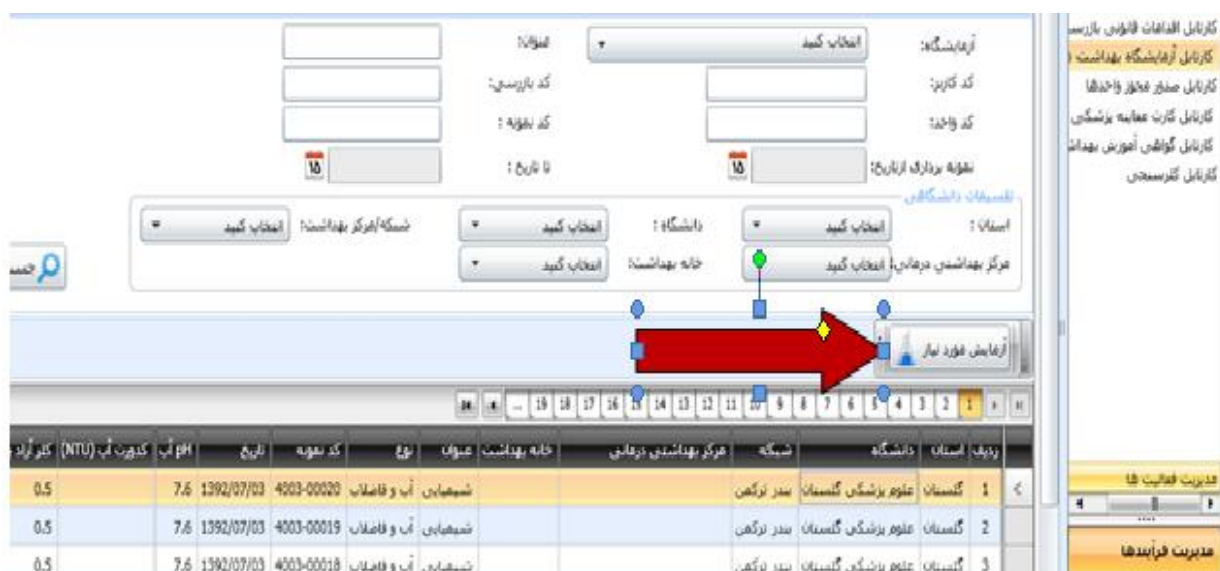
کارتابل اقدامات قانونی بازرسی
کارتابل آزمایشگاه بهداشت
کارتابل صدور مجوز واحدها
کارتابل کارت معاینه پزشکی
کارتابل گواهی آموزش بهداشت
کارتابل کلرسنجی

آزمایشگاه: انتخاب کنید
عنوان:
کد کاربر:
کد بازرسی:
کد واحد:
کد نمونه:
نمونه برداری از تاریخ: ۱۵
تا تاریخ: ۱۵

تقسیمات دانشگاهی
استان: انتخاب کنید
دانشگاه: انتخاب کنید
شبکه/مرکز بهداشت: انتخاب کنید
مرکز بهداشتی درمانی: انتخاب کنید
خانه بهداشت: انتخاب کنید
جستجو

آزمایش مورد نیاز

1 2 3 4 5 6 7 8 9 10 11 12 13 14 15 16 17 18 19 ...

| ردیف | استان | دانشگاه | شبکه | مرکز بهداشتی درمانی | خانه بهداشت | عنوان | نوع | کد نمونه | تاریخ | pH آب | کدورت آب (NTU) | کلر آزاد |
|---|---|---|---|---|---|---|---|---|---|---|---|---|
| 1 | گلستان | علوم پزشکی گلستان | بندر ترکمن | | | شیمیایی | آب و فاضلاب | 4003-00020 | 1392/07/03 | 7.6 | | 0.5 |
| 2 | گلستان | علوم پزشکی گلستان | بندر ترکمن | | | شیمیایی | آب و فاضلاب | 4003-00019 | 1392/07/03 | 7.6 | | 0.5 |
| 3 | گلستان | علوم پزشکی گلستان | بندر ترکمن | | | شیمیایی | آب و فاضلاب | 4003-00018 | 1392/07/03 | 7.6 | | 0.5 |

مدیریت فعالیت ها
مدیریت فرآیندها